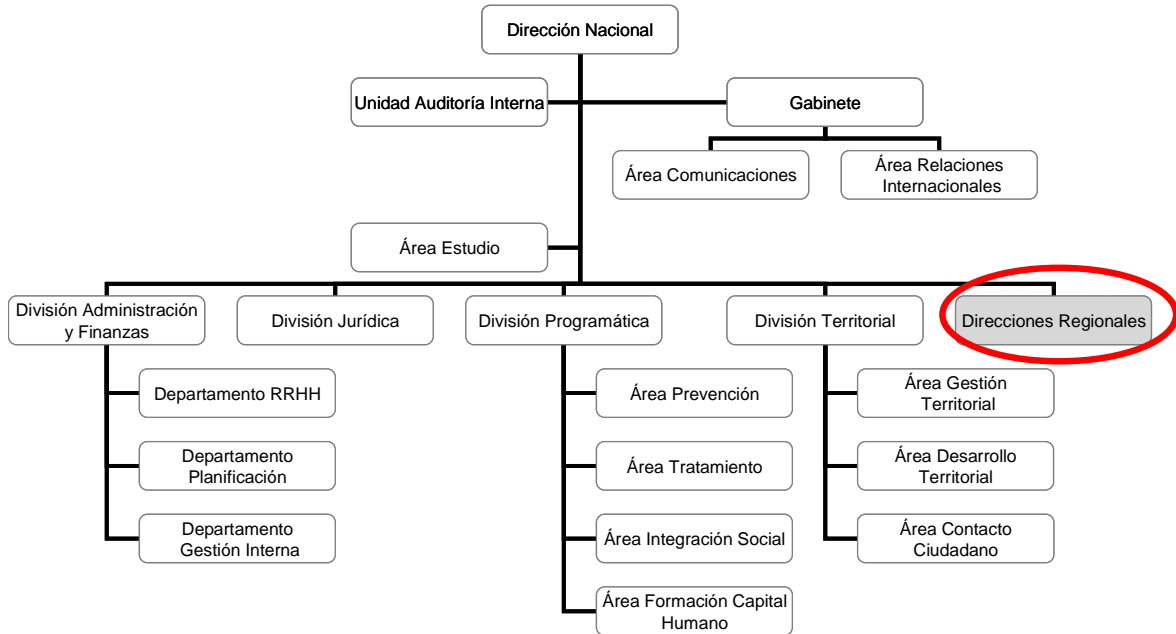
Dirección Nacional

Unidad Auditoría Interna

Gabinete

Área Comunicaciones

Área Relaciones Internacionales

Área Estudio

División Administración y Finanzas

División Jurídica

División Programática

División Territorial

Direcciones Regionales

Departamento RRHH

Departamento Planificación

Departamento Gestión Interna

Área Prevención

Área Tratamiento

Área Integración Social

Área Formación Capital Humano

Área Gestión Territorial

Área Desarrollo Territorial

Área Contacto Ciudadano